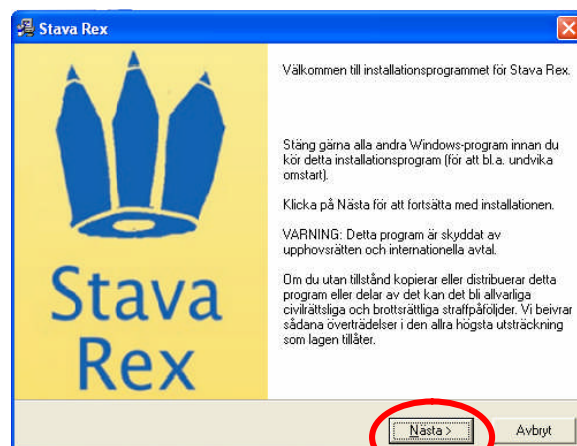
Stava Rex

Stava Rex

Välkommen till installationsprogrammet för Stava Rex.

Stäng gärna alla andra Windows-program innan du kör detta installationsprogram (för att bl.a. undvika omstart).

Klicka på Nästa för att fortsätta med installationen.

VARNING: Detta program är skyddat av upphovsrätten och internationella avtal.

Om du utan tillstånd kopierar eller distribuerar detta program eller delar av det kan det bli allvarliga civilrättsliga och brottsrättsliga straffpåföljder. Vi beivrar sådana överträdelser i den allra högsta utsträckning som lagen tillåter.

Nästa >

Avbryt